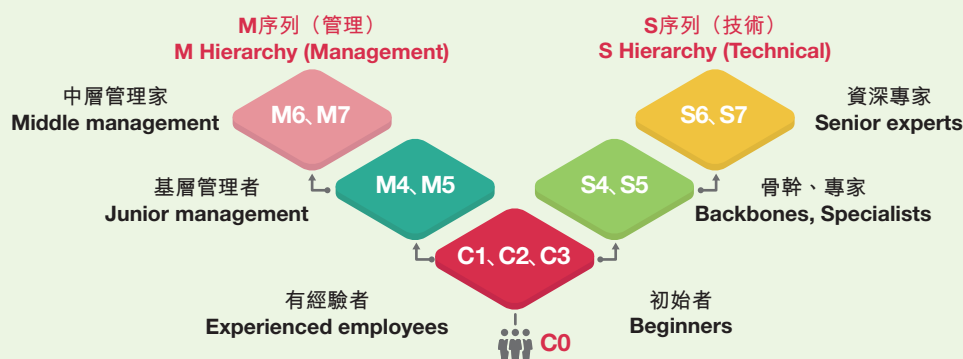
M序列（管理）
M Hierarchy (Management)

S序列（技術）
S Hierarchy (Technical)

中層管理家
Middle management

M6、M7

S6、S7

資深專家
Senior experts

基層管理者
Junior management

M4、M5

S4、S5

骨幹、專家
Backbones, Specialists

C1、C2、C3

有經驗者
Experienced employees

初始者
Beginners

C0